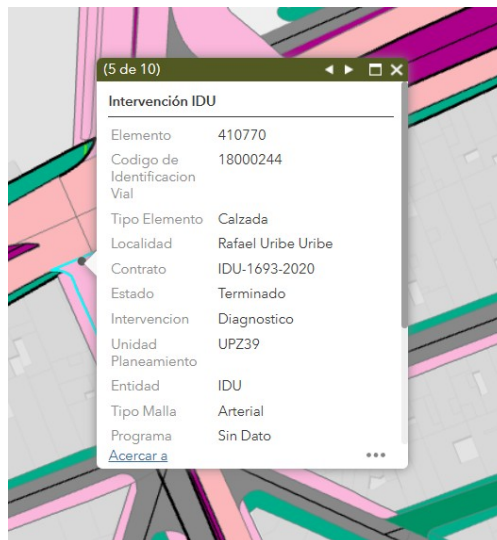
(5 de 10)

Intervención IDU

| | |
|---|---|
| Elemento | 410770 |
| Codigo de Identificacion Vial | 18000244 |
| Tipo Elemento | Calzada |
| Localidad | Rafael Uribe Uribe |
| Contrato | IDU-1693-2020 |
| Estado | Terminado |
| Intervencion | Diagnostico |
| Unidad Planeamiento | UPZ39 |
| Entidad | IDU |
| Tipo Malla | Arterial |
| Programa | Sin Dato |

Acercar a

•••